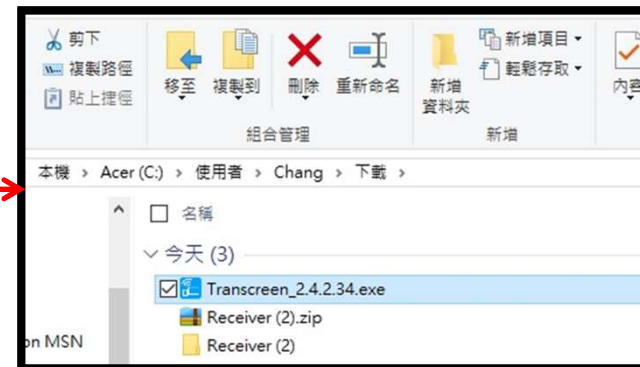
剪下
複製路徑
貼上捷徑
移至
複製到
刪除
重新命名
新增資料夾
新增項目 ▾
輕鬆存取 ▾
內容
組合管理
新增
本機 › Acer (C:) › 使用者 › Chang › 下載 ›
名稱
今天 (3)
Transcreen_2.4.2.34.exe
Receiver (2).zip
Receiver (2)
on MSN